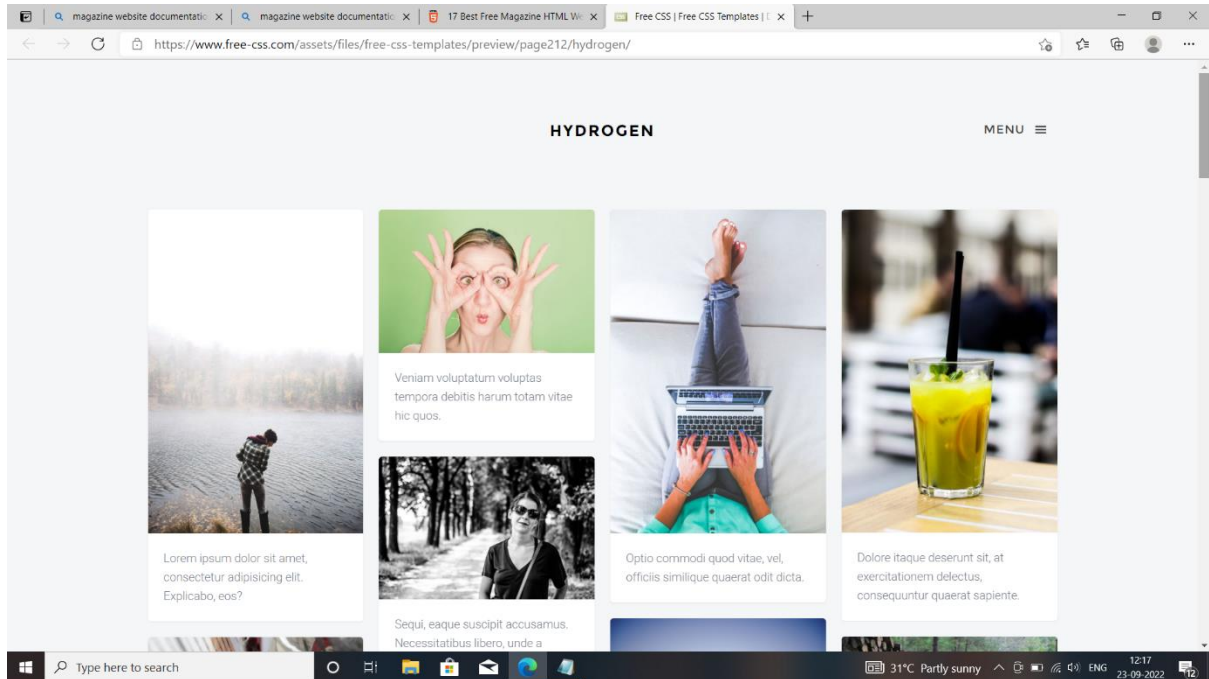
magazine website documentatio ×
magazine website documentatio ×
17 Best Free Magazine HTML We ×
Free CSS | Free CSS Templates | ×
+

https://www.free-css.com/assets/files/free-css-templates/preview/page212/hydrogen/

HYDROGEN

MENU ≡

Veniam voluptatum voluptas tempora debitis harum totam vitae hic quos.

Lorem ipsum dolor sit amet, consectetur adipisicing elit. Explicabo, eos?

Sequi, eaque suscipit accusamus. Necessitatibus libero, unde a

Optio commodi quod vitae, vel, officiis similique quaerat odit dicta.

Dolore itaque deserunt sit, at exercitationem delectus, consequuntur quaerat sapiente.

Type here to search

31°C Partly sunny ENG 12:17 23-09-2022

12